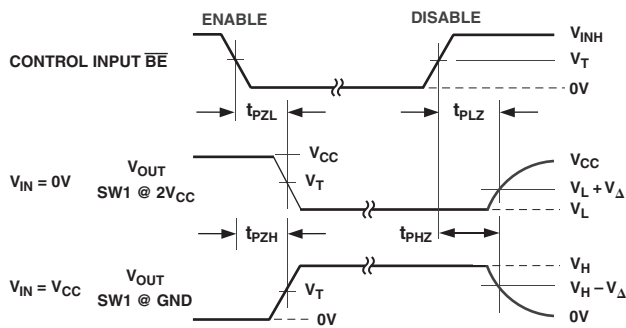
ENABLE

DISABLE

CONTROL INPUT $\overline{BE}$

$V_{INH}$

$V_T$

0V

$t_{PZL}$

$t_{PLZ}$

$V_{IN}$ = 0V

$V_{OUT}$ SW1 @ $2V_{CC}$

$V_{CC}$

$V_T$

$V_{CC}$

$V_L + V_\Delta$

$V_L$

$t_{PZH}$

$t_{PHZ}$

$V_{IN} = V_{CC}$

$V_{OUT}$ SW1 @ GND

$V_T$

0V

$V_H$

$V_H - V_\Delta$

0V